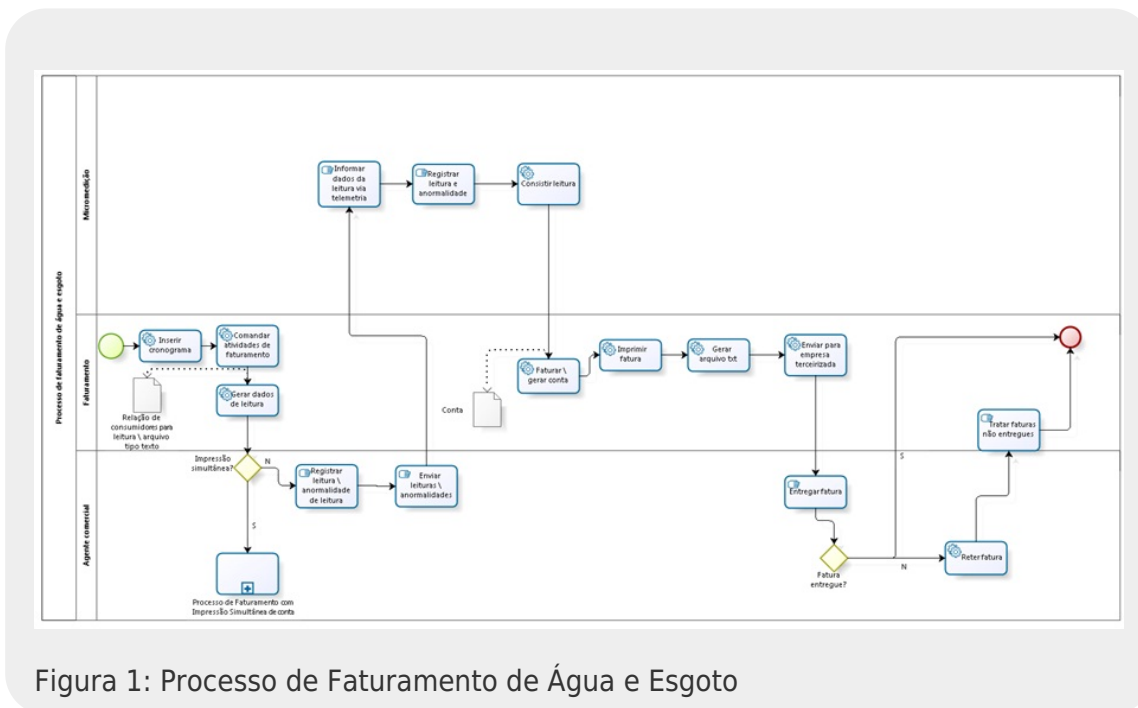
Processo de faturamento de água e esgoto

Micromedição

Faturamento

Agente comercial

Informar dados da leitura via telemetria

Registrar leitura e anormalidade

Consistir leitura

Inserir cronograma

Comandar atividades de faturamento

Relação de consumidores para leitura \ arquivo tipo texto

Gerar dados de leitura

Conta

Faturar \ gerar conta

Imprimir fatura

Gerar arquivo txt

Enviar para empresa terceirizada

Tratar faturas não entregues

Impressão simultânea?

N

S

Registrar leitura \ anormalidade de leitura

Enviar leituras \ anormalidades

Entregar fatura

S

Fatura entregue?

N

Reter fatura

Processo de Faturamento com Impressão Simultânea de conta

Figura 1: Processo de Faturamento de Água e Esgoto